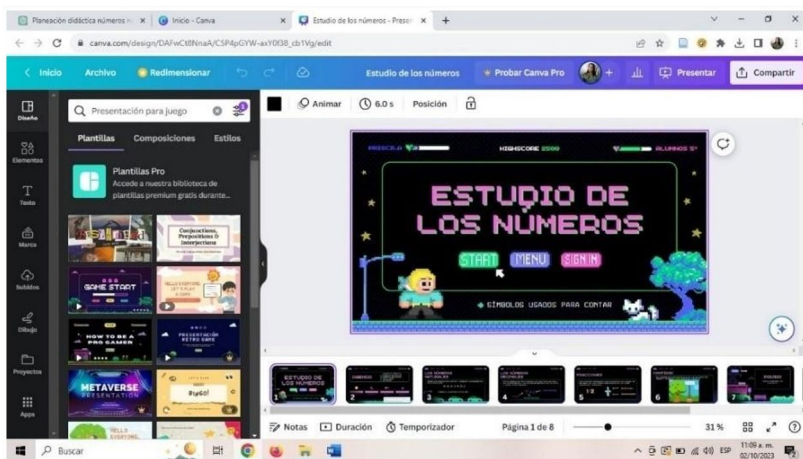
Planeación didáctica números × | Inicio - Canva × | Estudio de los números - Presen × | +

canva.com/design/DAFwCt8NnaA/CSP4pGYW-axY0l38_cb1Vg/edit

< Inicio | Archivo | Redimensionar | Estudio de los números | Probar Canva Pro | Presentar | Compartir

Diseño | Elementos | Texto | Marca | Subidos | Dibujo | Proyectos | Apps

Presentación para juego

Plantillas | Composiciones | Estilos

Plantillas Pro
Accede a nuestra biblioteca de plantillas premium gratis durante...

Conjunciones, Preposiciones & Interjecciones

GAME START

HOW TO BE A PRO GAMER

PRESENTACIÓN RETRO GAME

METAVERSE PRESENTATION

BINGO!

HELLO EVERYONE

Animar | 6.0 s | Posición

PRISCILA | HIGHSCORE 2500 | ALUMNOS 5°

ESTUDIO DE LOS NÚMEROS

START | MENU | SIGN IN

SÍMBOLOS USADOS PARA CONTAR

ESTUDIO DE LOS NÚMEROS

1 2 3 4 5 6 7

Notas | Duración | Temporizador | Página 1 de 8 | 31 %

Buscar

11:09 a. m. 02/10/2023 ESP